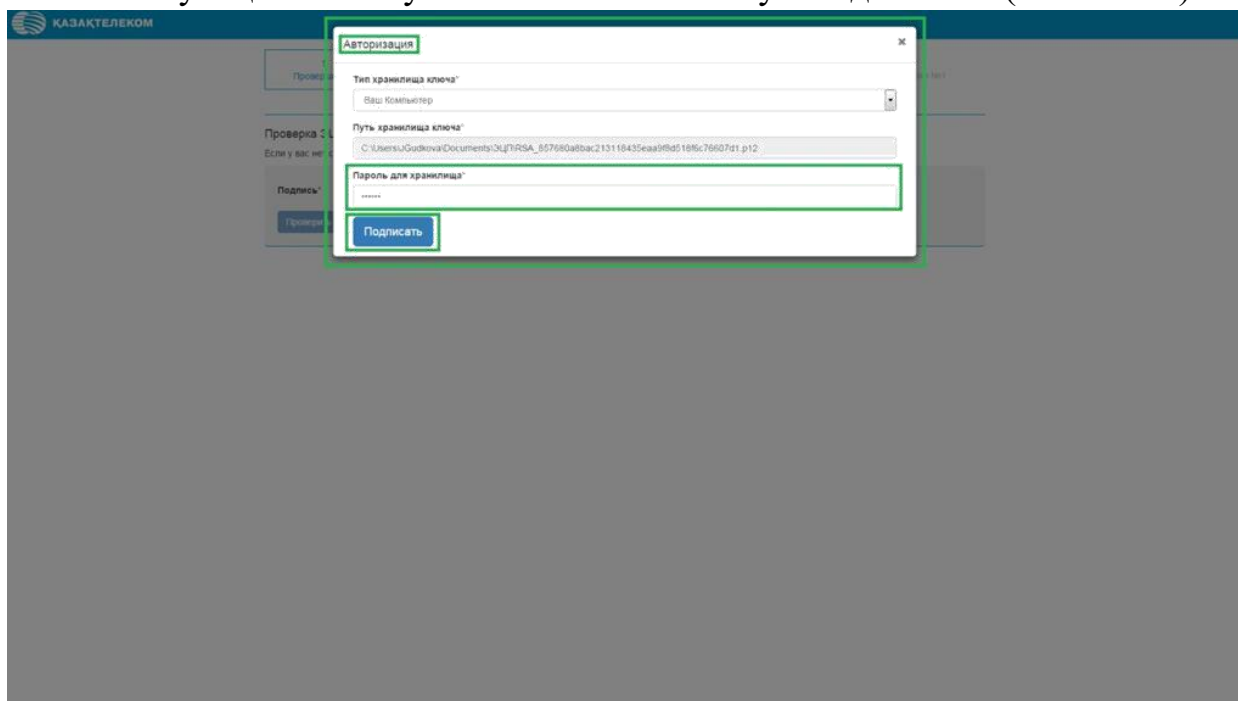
ҚАЗАҚТЕЛЕКОМ

Авторизация ×

Тип хранилища ключа*

Ваш Компьютер

Путь хранилища ключа*

C:\Users\JGudkova\Documents\ЭЦП\RSA_857680a8bac213118435eaa9f8d518f6c76607d1.p12

Пароль для хранилища*

••••••

Подписать

Провер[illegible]

Проверка Э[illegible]

Если у вас не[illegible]

Подпись*

Провери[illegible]